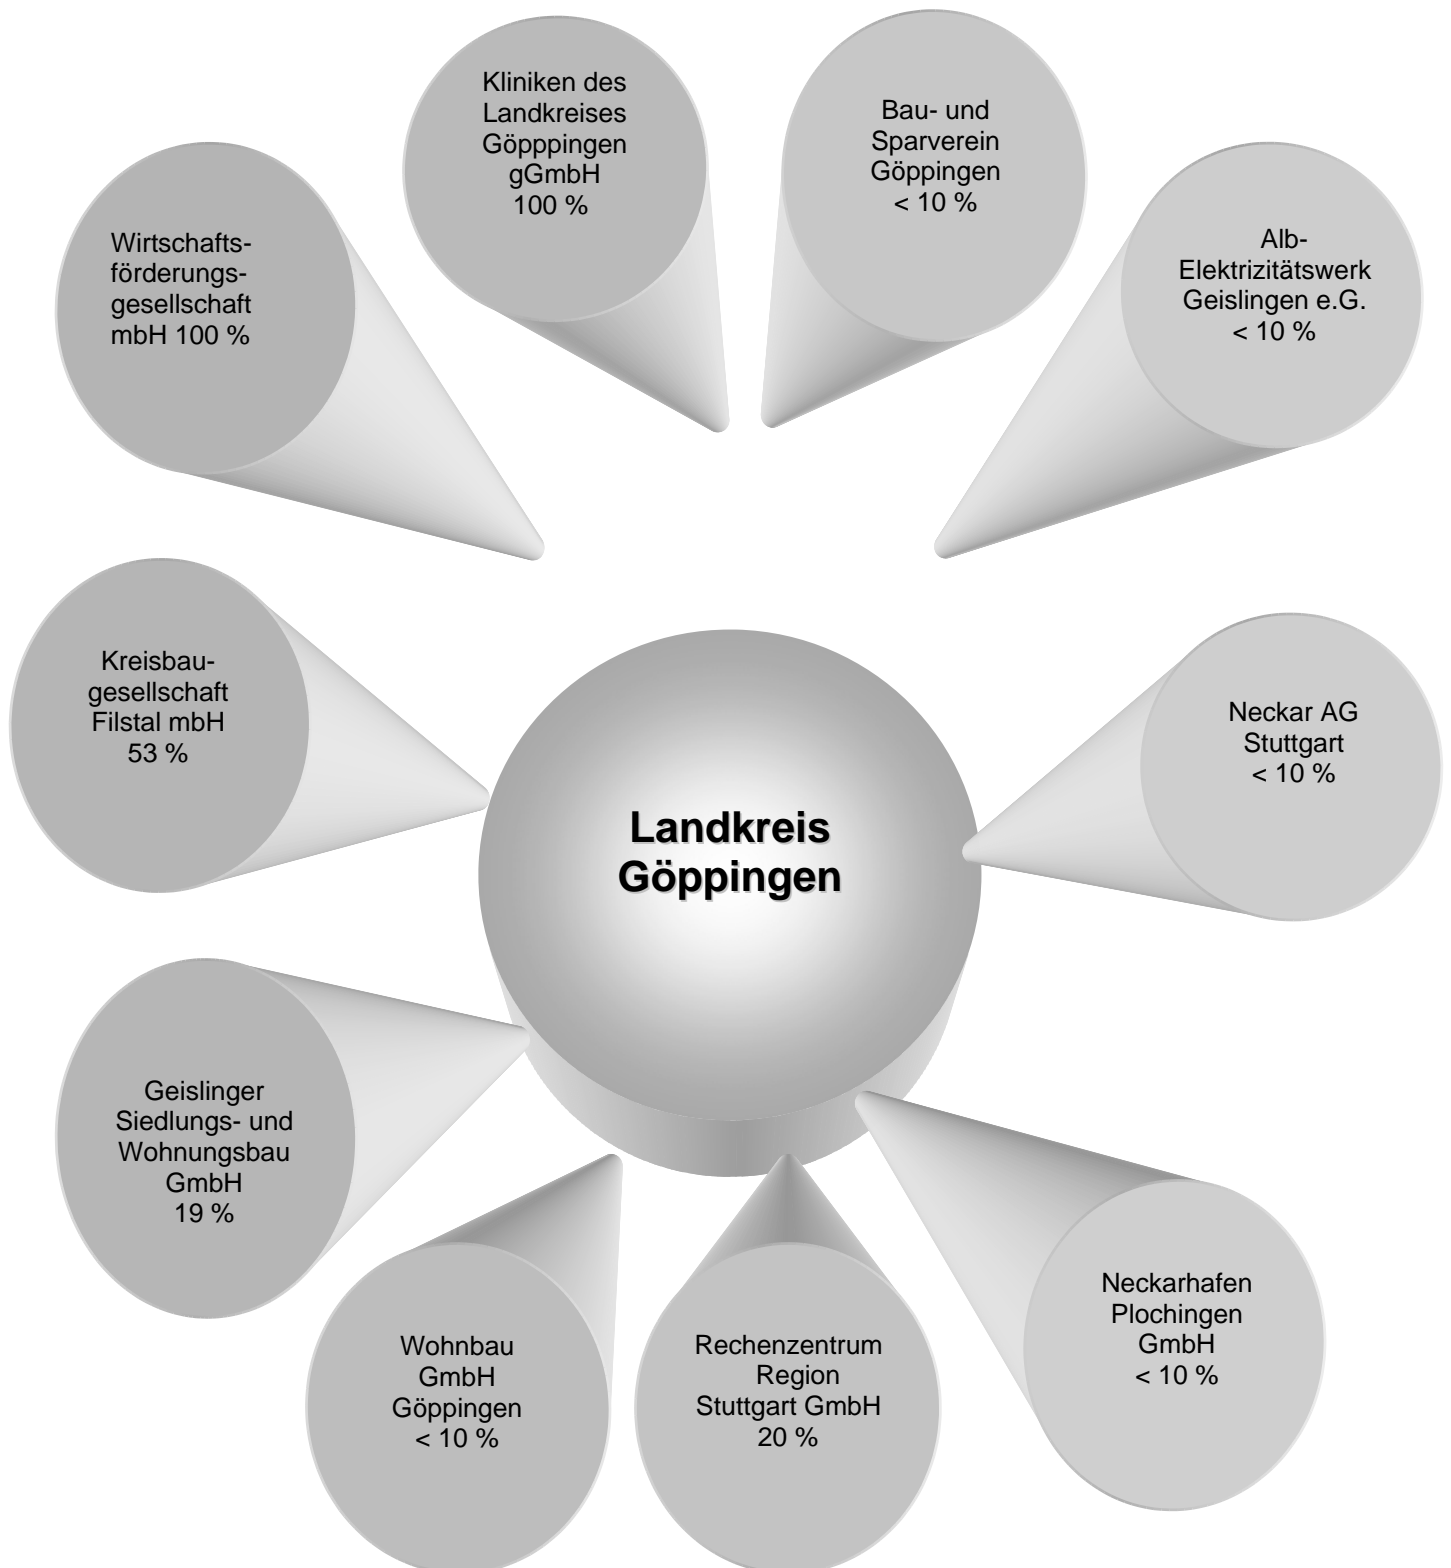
Kliniken des Landkreises Gölpppingen gGmbH 100 %

Bau- und Sparverein Göppingen < 10 %

Wirtschafts-förderungs-gesellschaft mbH 100 %

Alb-Elektrizitätswerk Geislingen e.G. < 10 %

Kreisbau-gesellschaft Filstal mbH 53 %

Neckar AG Stuttgart < 10 %

Landkreis Göppingen

Geislinger Siedlungs- und Wohnungsbau GmbH 19 %

Neckarhafen Plochingen GmbH < 10 %

Wohnbau GmbH Göppingen < 10 %

Rechenzentrum Region Stuttgart GmbH 20 %